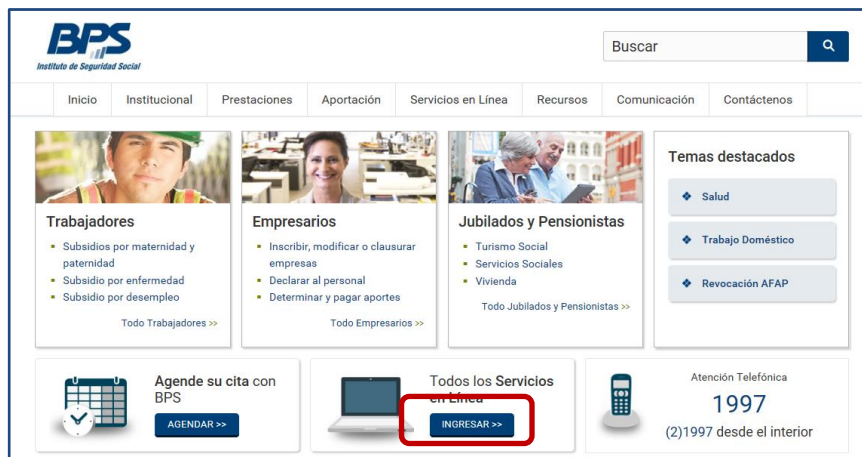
BPS
Instituto de Seguridad Social

Buscar

Inicio | Institucional | Prestaciones | Aportación | Servicios en Línea | Recursos | Comunicación | Contáctenos

Trabajadores
- Subsidios por maternidad y paternidad
- Subsidio por enfermedad
- Subsidio por desempleo

Todo Trabajadores >>

Empresarios
- Inscribir, modificar o clausurar empresas
- Declarar al personal
- Determinar y pagar aportes

Todo Empresarios >>

Jubilados y Pensionistas
- Turismo Social
- Servicios Sociales
- Vivienda

Todo Jubilados y Pensionistas >>

Temas destacados
Salud
Trabajo Doméstico
Revocación AFAP

Agende su cita con BPS
AGENDAR >>

Todos los Servicios en Línea
INGRESAR >>

Atención Telefónica
1997
(2)1997 desde el interior